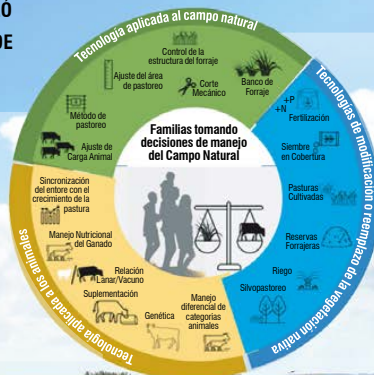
Ó
DE

Tecnología aplicada al campo natural

Control de la estructura del forraje
Ajuste del área de pastoreo
Corte Mecánico
Banco de Forraje
Método de pastoreo
Ajuste de Carga Animal

Tecnologías de modificación o remplazo de la vegetación nativa

+P +N Fertilización
Siembre en Cobertura
Pasturas Cultivadas
Reservas Forrajeras
Riego
Silvopastoreo

Familias tomando decisiones de manejo del Campo Natural

Tecnología aplicada a los animales

Sincronización del entore con el crecimiento de la pastura
Manejo Nutricional del Ganado
Relación Lanar/Vacuno
Suplementación
Genética
Manejo diferencial de categorías animales